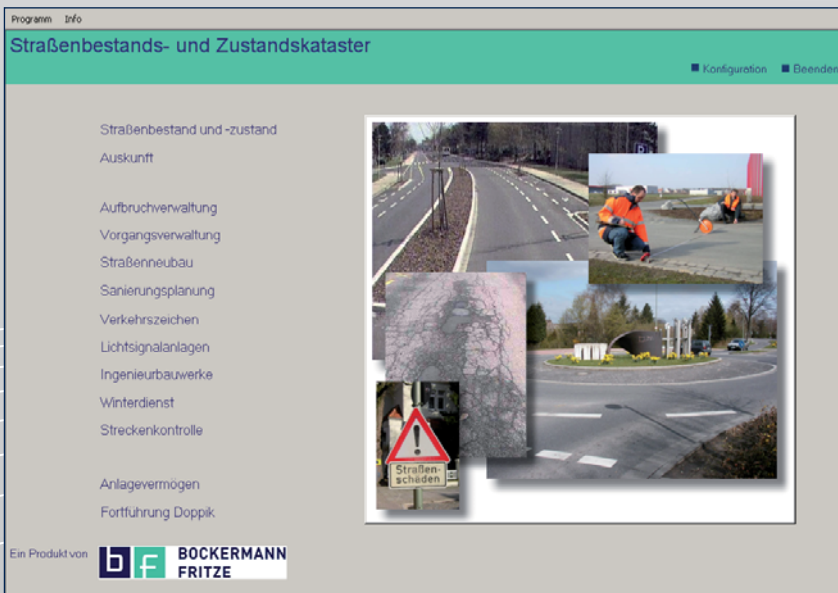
Programm Info

Straßenbestands- und Zustandskataster

Konfiguration Beenden

Straßenbestand und -zustand

Auskunft

Aufbruchverwaltung

Vorgangsverwaltung

Straßenneubau

Sanierungsplanung

Verkehrszeichen

Lichtsignalanlagen

Ingenieurbauwerke

Winterdienst

Streckenkontrolle

Anlagevermögen

Fortführung Doppik

Straßen-schäden

Ein Produkt von

bF BOCKERMANN FRITZE